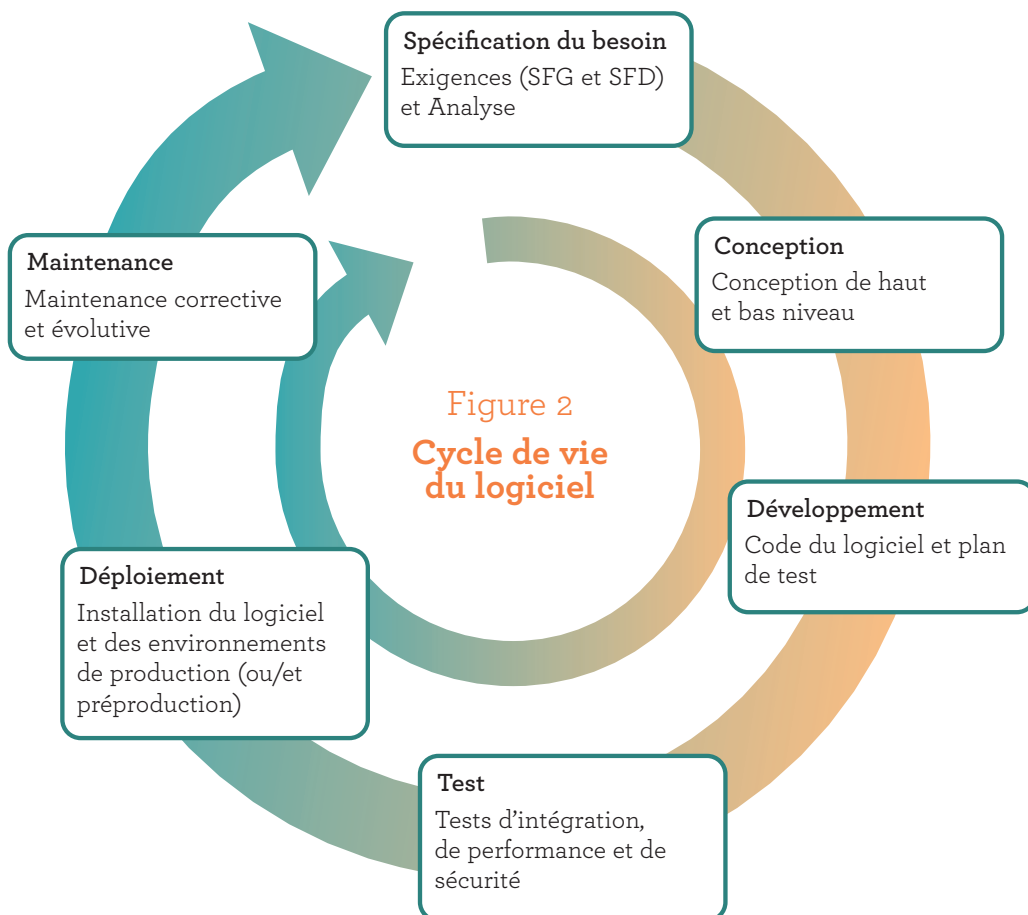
Spécification du besoin
Exigences (SFG et SFD) et Analyse

Conception
Conception de haut et bas niveau

Développement
Code du logiciel et plan de test

Test
Tests d'intégration, de performance et de sécurité

Déploiement
Installation du logiciel et des environnements de production (ou/et préproduction)

Maintenance
Maintenance corrective et évolutive

Figure 2
Cycle de vie du logiciel